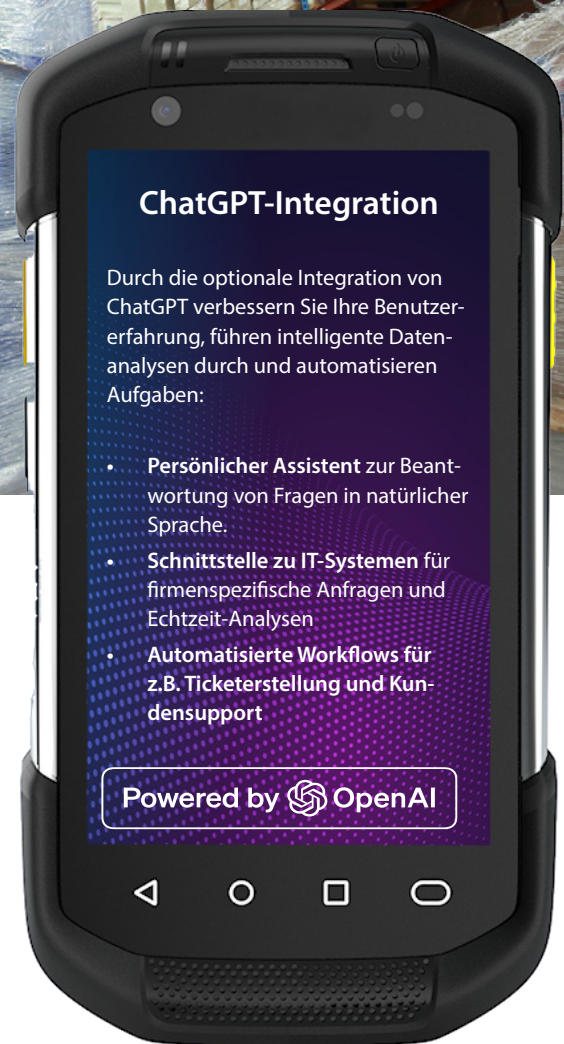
ChatGPT-Integration

Durch die optionale Integration von ChatGPT verbessern Sie Ihre Benutzererfahrung, führen intelligente Datenanalysen durch und automatisieren Aufgaben:

- **Persönlicher Assistent** zur Beantwortung von Fragen in natürlicher Sprache.
- **Schnittstelle zu IT-Systemen** für firmenspezifische Anfragen und Echtzeit-Analysen
- **Automatisierte Workflows für z.B. Ticketerstellung und Kundensupport**

Powered by OpenAI